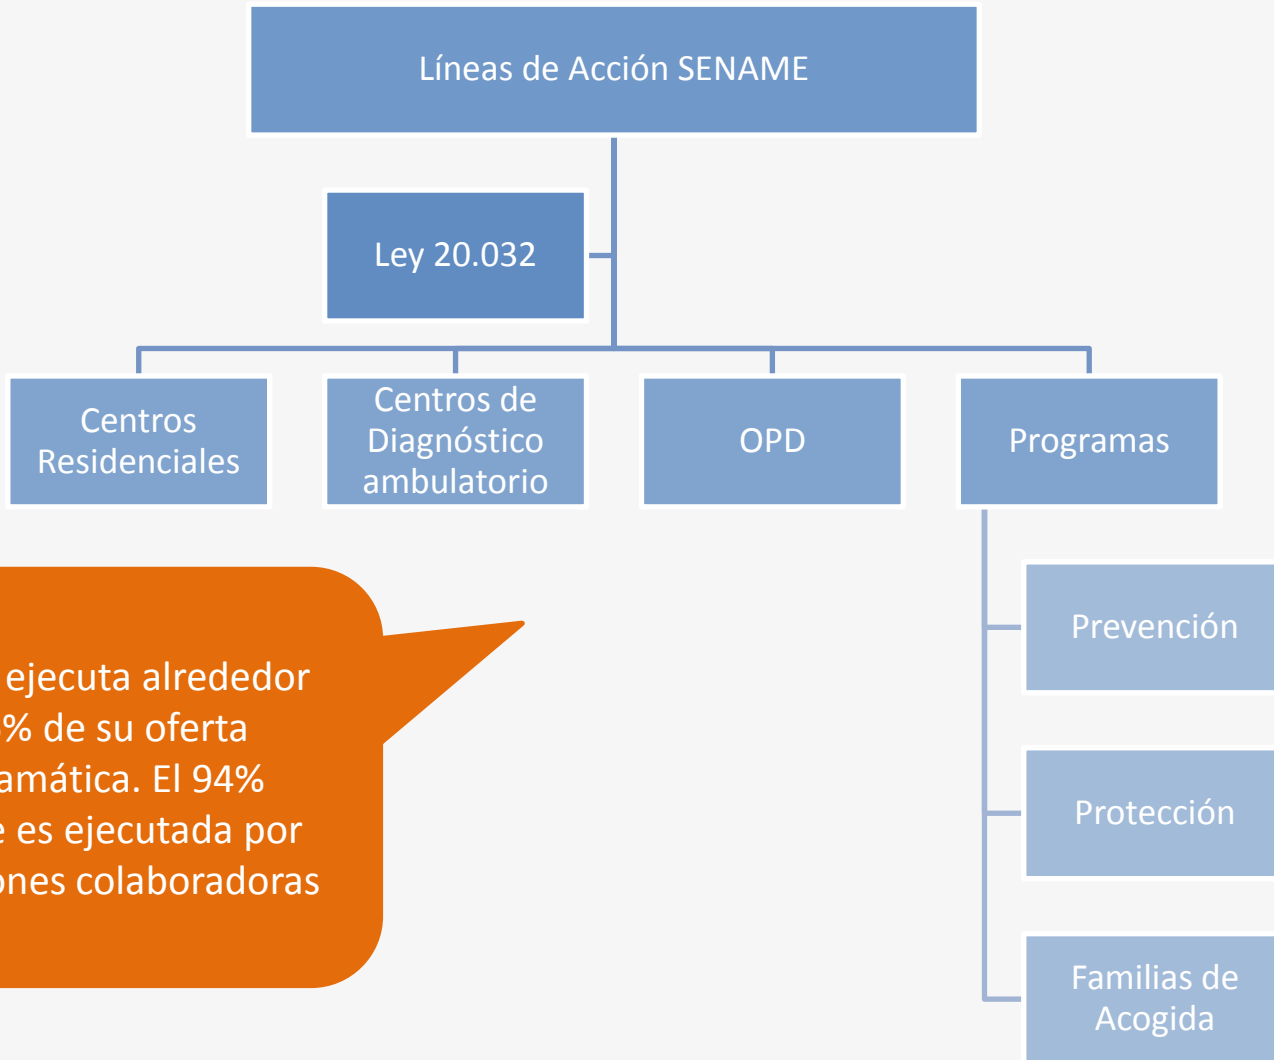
Líneas de Acción SENAME

Ley 20.032

Centros Residenciales

Centros de Diagnóstico ambulatorio

OPD

Programas

Prevención

Protección

Familias de Acogida

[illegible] ejecuta alrededor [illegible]% de su oferta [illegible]amática. El 94% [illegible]e es ejecutada por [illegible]ones colaboradoras